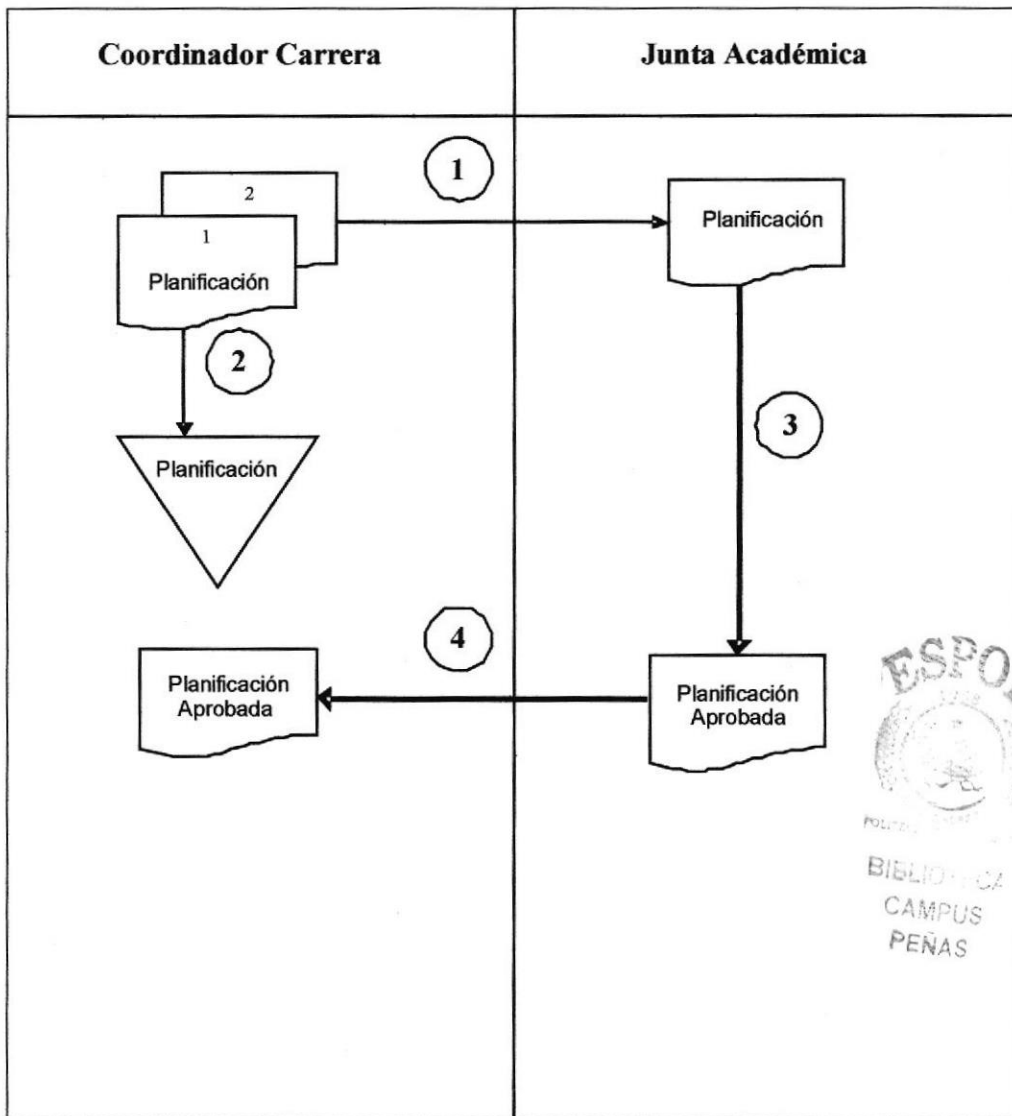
| Coordinador Carrera | Junta Académica |
|---|---|

1

2

1

Planificación

Planificación

2

3

Planificación

4

Planificación Aprobada

Planificación Aprobada

ESPO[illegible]

POLIT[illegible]

BIBLIO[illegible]CA

CAMPUS

PEÑAS